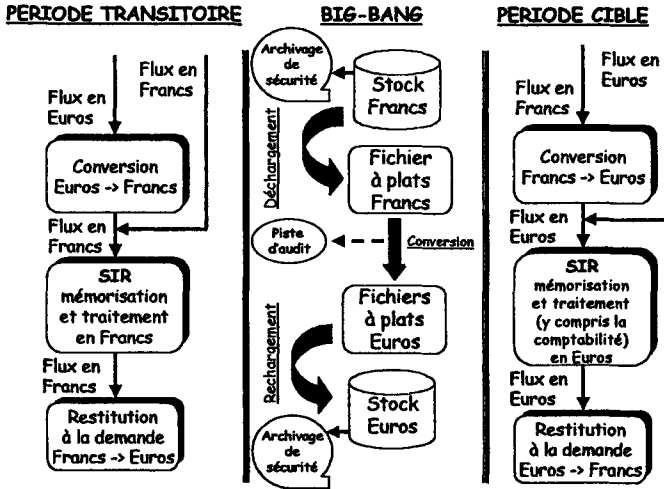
PERIODE TRANSITOIRE

Flux en Euros

Flux en Francs

Conversion Euros -> Francs

Flux en Francs

SIR mémorisation et traitement en Francs

Flux en Francs

Restitution à la demande Francs -> Euros

BIG-BANG

Archivage de sécurité

Stock Francs

Déchargement

Fichier à plats Francs

Piste d'audit

Conversion

Fichiers à plats Euros

Rechargement

Stock Euros

Archivage de sécurité

PERIODE CIBLE

Flux en Francs

Flux en Euros

Conversion Francs -> Euros

Flux en Euros

SIR mémorisation et traitement (y compris la comptabilité) en Euros

Flux en Euros

Restitution à la demande Euros -> Francs